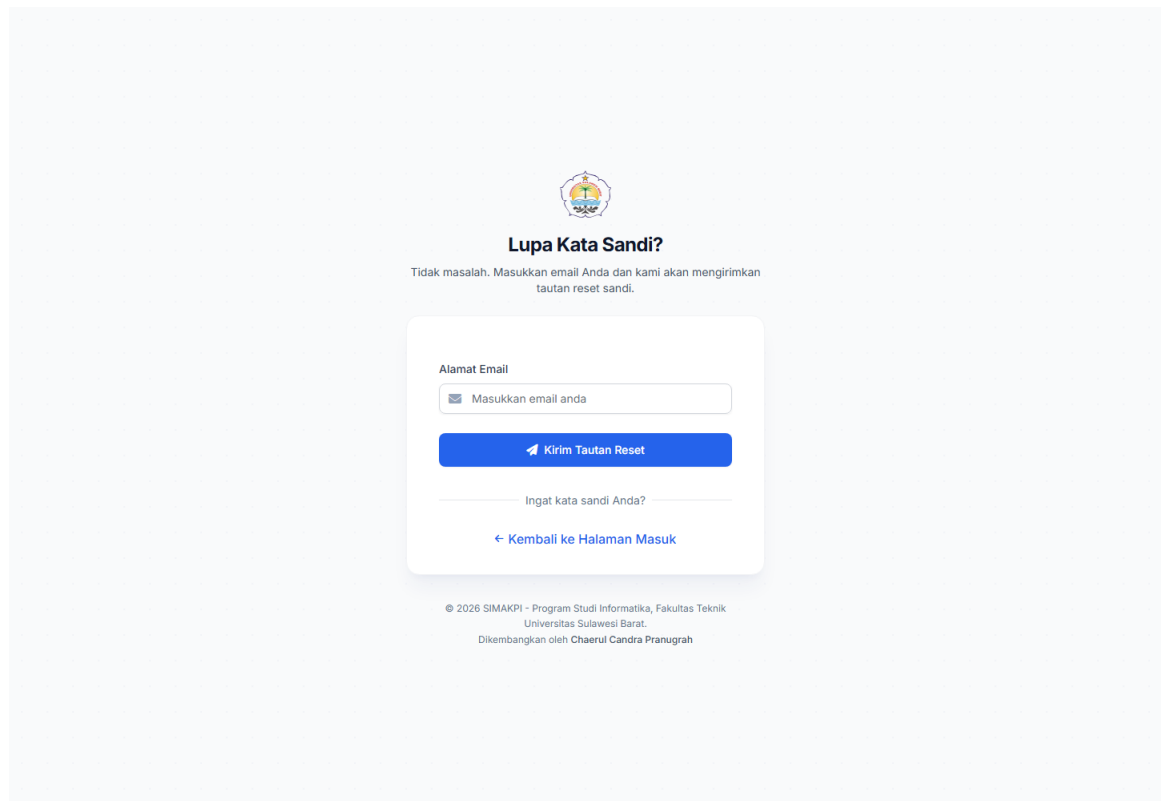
Lupa Kata Sandi?

Tidak masalah. Masukkan email Anda dan kami akan mengirimkan tautan reset sandi.

Alamat Email

Masukkan email anda

Kirim Tautan Reset

Ingat kata sandi Anda?

← Kembali ke Halaman Masuk

© 2026 SIMAKPI - Program Studi Informatika, Fakultas Teknik Universitas Sulawesi Barat.
Dikembangkan oleh Chaerul Candra Pranugrah